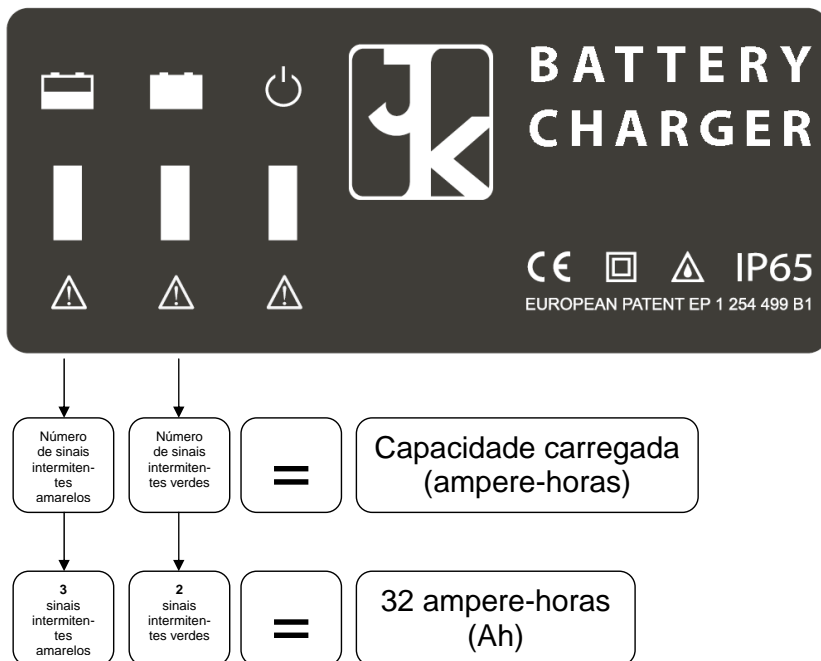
BATTERY CHARGER

CE IP65

EUROPEAN PATENT EP 1 254 499 B1

Número de sinais intermitentes amarelos

Número de sinais intermitentes verdes

=

Capacidade carregada (ampere-horas)

3 sinais intermitentes amarelos

2 sinais intermitentes verdes

=

32 ampere-horas (Ah)